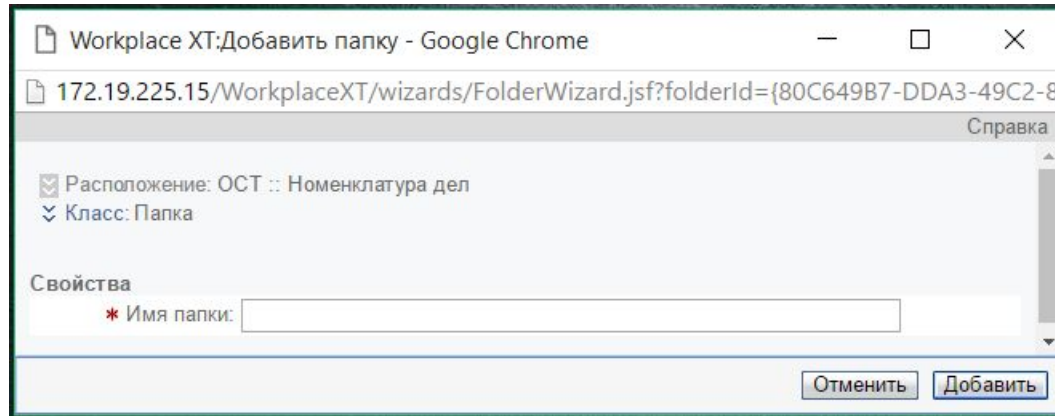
Workplace XT:Добавить папку - Google Chrome

172.19.225.15/WorkplaceXT/wizards/FolderWizard.jsf?folderId={80C649B7-DDA3-49C2-8

Справка

Расположение: ОСТ :: Номенклатура дел
Класс: Папка

Свойства
* Имя папки:

Отменить Добавить